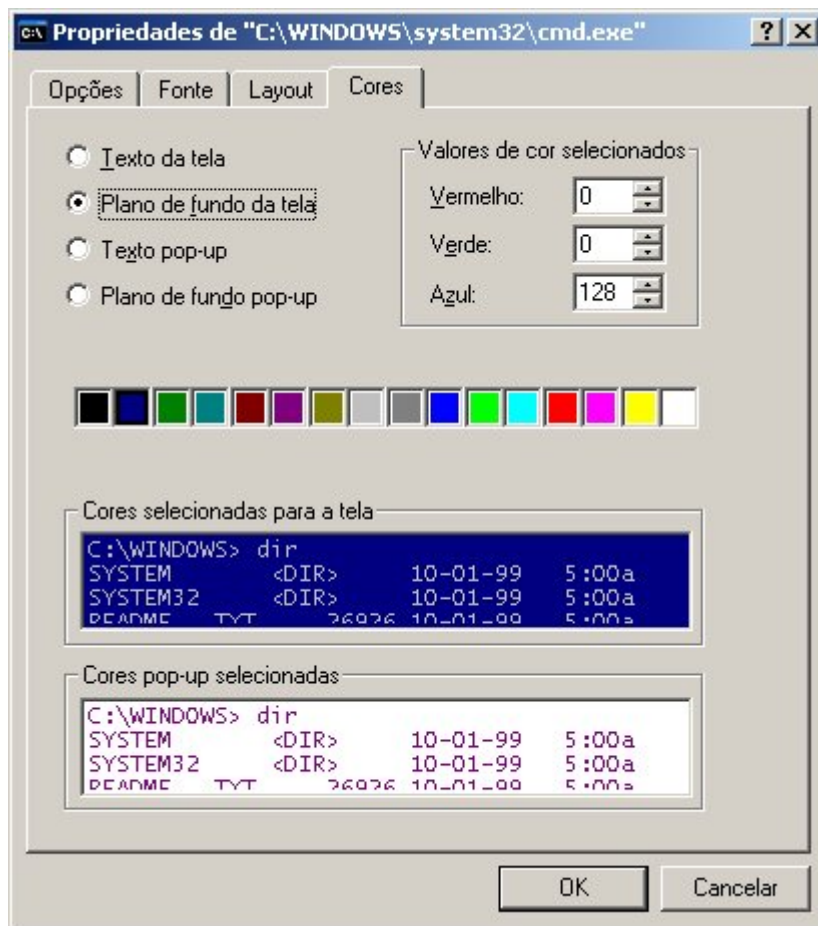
Propriedades de "C:\WINDOWS\system32\cmd.exe"

? X

Opções | Fonte | Layout | Cores

Texto da tela
Plano de fundo da tela
Texto pop-up
Plano de fundo pop-up

Valores de cor selecionados
Vermelho: 0
Verde: 0
Azul: 128

Cores selecionadas para a tela
C:\WINDOWS> dir
SYSTEM <DIR> 10-01-99 5:00a
SYSTEM32 <DIR> 10-01-99 5:00a
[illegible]

Cores pop-up selecionadas
C:\WINDOWS> dir
SYSTEM <DIR> 10-01-99 5:00a
SYSTEM32 <DIR> 10-01-99 5:00a
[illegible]

OK
Cancelar